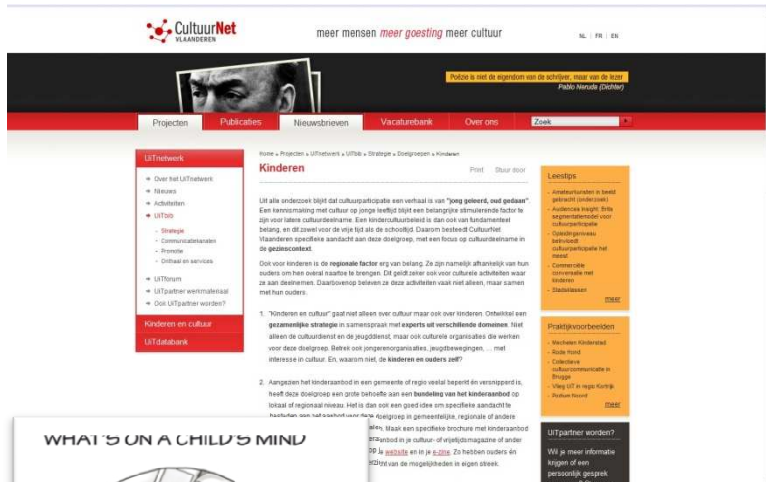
CultuurNet VLAANDEREN

meer mensen meer goesting meer cultuur

NL | FR | EN

Poëzie is niet de eigendom van de schrijver, maar van de lezer
Pablo Neruda (Dichter)

Projecten | Publicaties | Nieuwsbrieven | Vacaturebank | Over ons | Zoek

UiTnetwerk

Over het UiTnetwerk
Nieuws
Activiteiten
UiTdb
Strategie
Communicatiekanalen
Promotie
Onthaal en services
UiTforum
UiTpartner werkmateriaal
Ook UiTpartner worden?

Kinderen en cultuur

UiTdatabank

Home » Projecten » UiTnetwerk » UiTdb » Strategie » Doelgroepen » Kinderen

Kinderen

Print Stuur door

Uit alle onderzoek blijkt dat cultuurparticipatie een verhaal is van "jong geleerd, oud gedaan". Een kennismaking met cultuur op jonge leeftijd blijkt een belangrijke stimulerende factor te zijn voor latere cultuurdeelname. Een kindercultuurbeleid is dan ook van fundamenteel belang, en dit zowel voor de vrije tijd als de schooltijd. Daarom besteedt CultuurNet Vlaanderen specifieke aandacht aan deze doelgroep, met een focus op cultuurdeelname in de gezinscontext.

Ook voor kinderen is de regionale factor erg van belang. Ze zijn namelijk afhankelijk van hun ouders om hen overal naartoe te brengen. Dit geldt zeker ook voor culturele activiteiten waar ze aan deelnemen. Daarbovenop beleven ze deze activiteiten vaak niet alleen, maar samen met hun ouders.

1. "Kinderen en cultuur" gaat niet alleen over cultuur maar ook over kinderen. Ontwikkel een gezamenlijke strategie in samenspraak met experts uit verschillende domeinen. Niet alleen de cultuurdienst en de jeugddienst, maar ook culturele organisaties die werken voor deze doelgroep. Betrek ook jongerenorganisaties, jeugdbewegingen, ... met interesse in cultuur. En, waarom niet, de kinderen en ouders zelf?

2. Aangezien het kinderaanbod in een gemeente of regio veelal beperkt én versnipperd is, heeft deze doelgroep een grote behoefte aan een bundeling van het kinderaanbod op lokaal of regionaal niveau. Het is dan ook een goed idee om specifieke aandacht te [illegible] een het aanbod voor deze doelgroep in gemeentelijke, regionale of andere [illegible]. Maak een specifieke brochure met kinderaanbod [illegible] aanbod in je cultuur- of vrijetijdsmagazine of ander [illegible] op je website en in je e-zine. Zo hebben ouders én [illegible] zicht van de mogelijkheden in eigen streek.

Leestips

Amateurkunsten in beeld gebracht (onderzoek)
Audiences Insight: Brits segmentatiemodel voor cultuurparticipatie
Opleidingsniveau beïnvloedt cultuurparticipatie het meest
Commerciële conversatie met kinderen
Stadsklassen

meer

Praktijkvoorbeelden

Mechelen Kinderstad
Rode Hond
Collectieve cultuurcommunicatie in Brugge
Vlieg UiT in regio Kortrijk
Podium Hoord

meer

UiTpartner worden?

Wil je meer informatie krijgen of een persoonlijk gesprek

WHAT'S ON A CHILD'S MIND